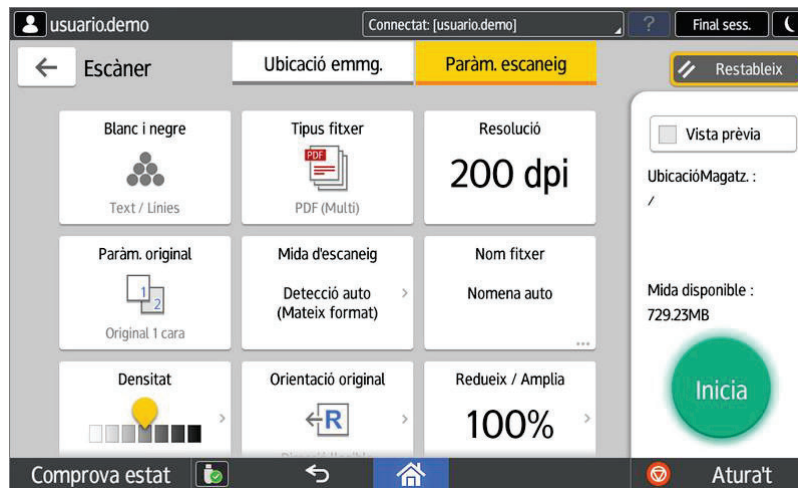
usuario.demo

Connectat: [usuario.demo]

?

Final sess.

Escàner

Ubicació emmg.

Paràm. escaneig

Restableix

Blanc i negre

Text / Línies

Tipus fitxer

PDF

PDF (Multi)

Resolució

200 dpi

Paràm. original

Original 1 cara

Mida d'escaneig

Detecció auto (Mateix format)

Nom fitxer

Nomena auto

Densitat

Orientació original

R

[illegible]

Redueix / Amplia

100%

Vista prèvia

UbicacióMagatz. :

/

Mida disponible :

729.23MB

Inicia

Comprova estat

Atura't